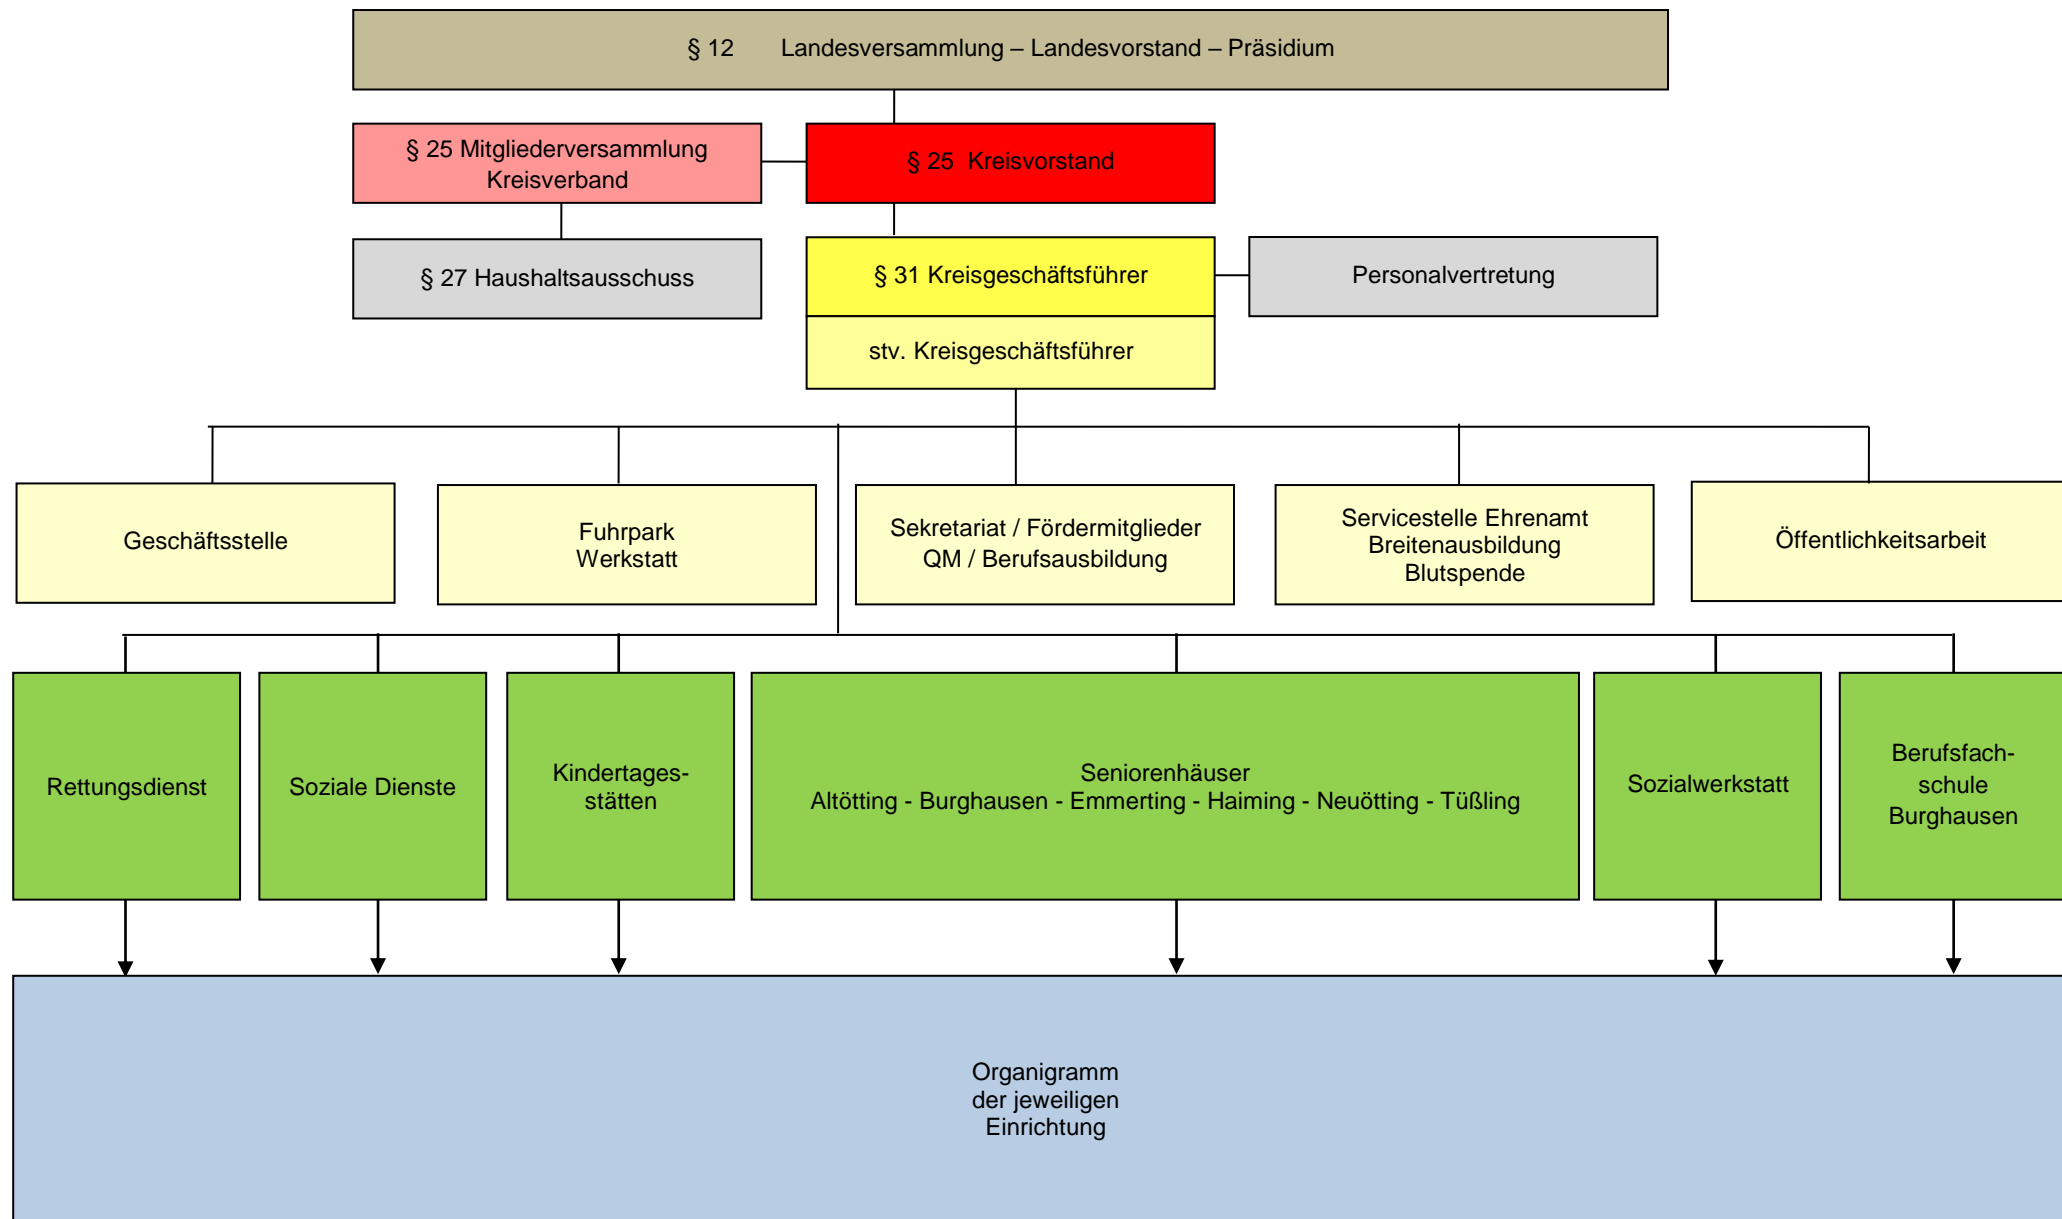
§ 12 Landesversammlung – Landesvorstand – Präsidium

§ 25 Mitgliederversammlung Kreisverband

§ 25 Kreisvorstand

§ 27 Haushaltsausschuss

§ 31 Kreisgeschäftsführer

Personalvertretung

stv. Kreisgeschäftsführer

Geschäftsstelle

Fuhrpark
Werkstatt

Sekretariat / Fördermitglieder
QM / Berufsausbildung

Servicestelle Ehrenamt
Breitenausbildung
Blutspende

Öffentlichkeitsarbeit

Rettungsdienst

Soziale Dienste

Kindertagesstätten

Seniorenhäuser
Altötting - Burghausen - Emmerting - Haiming - Neuötting - Tüßling

Sozialwerkstatt

Berufsfachschule
Burghausen

Organigramm
der jeweiligen
Einrichtung